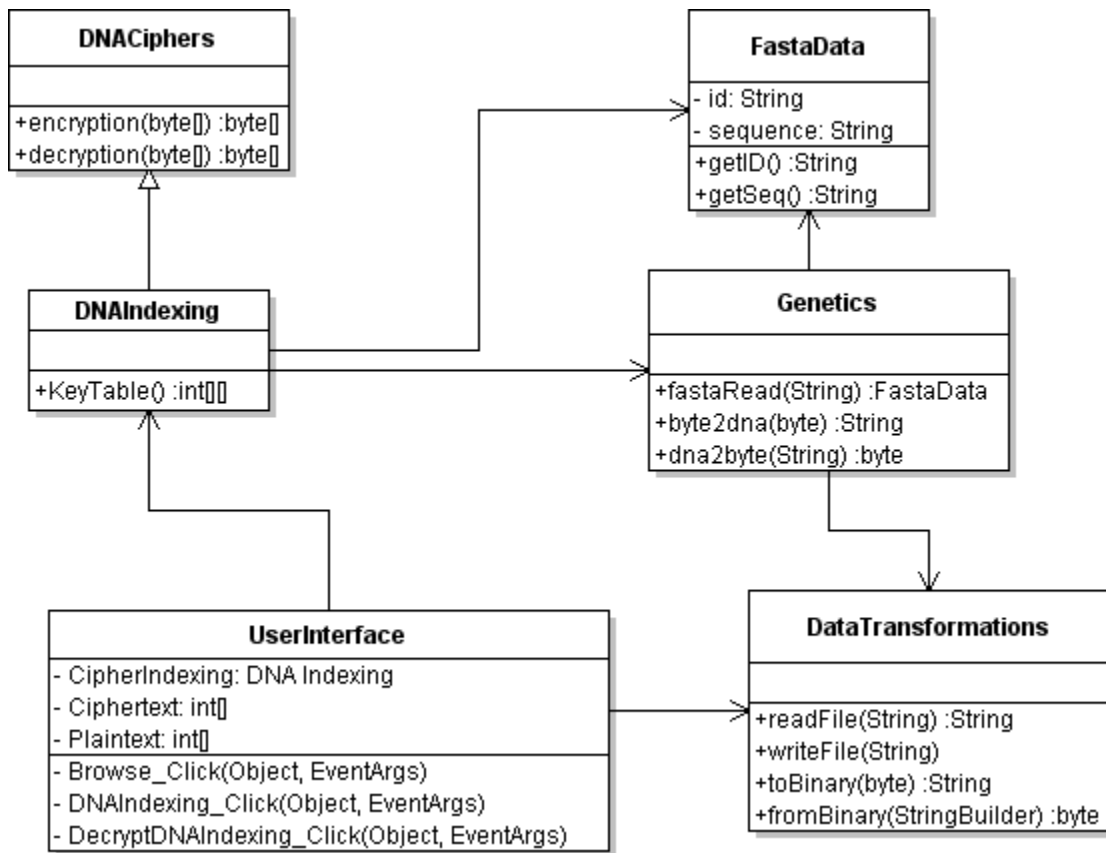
DNACiphers

+encryption(byte[]) :byte[]
+decryption(byte[]) :byte[]

FastaData

- id: String
- sequence: String
+getID() :String
+getSeq() :String

DNAIndexing

+KeyTable() :int[][]

Genetics

+fastaRead(String) :FastaData
+byte2dna(byte) :String
+dna2byte(String) :byte

UserInterface

- CipherIndexing: DNA Indexing
- Ciphertext: int[]
- Plaintext: int[]
- Browse_Click(Object, EventArgs)
- DNAIndexing_Click(Object, EventArgs)
- DecryptDNAIndexing_Click(Object, EventArgs)

DataTransformations

+readFile(String) :String
+writeFile(String)
+toBinary(byte) :String
+fromBinary(StringBuilder) :byte